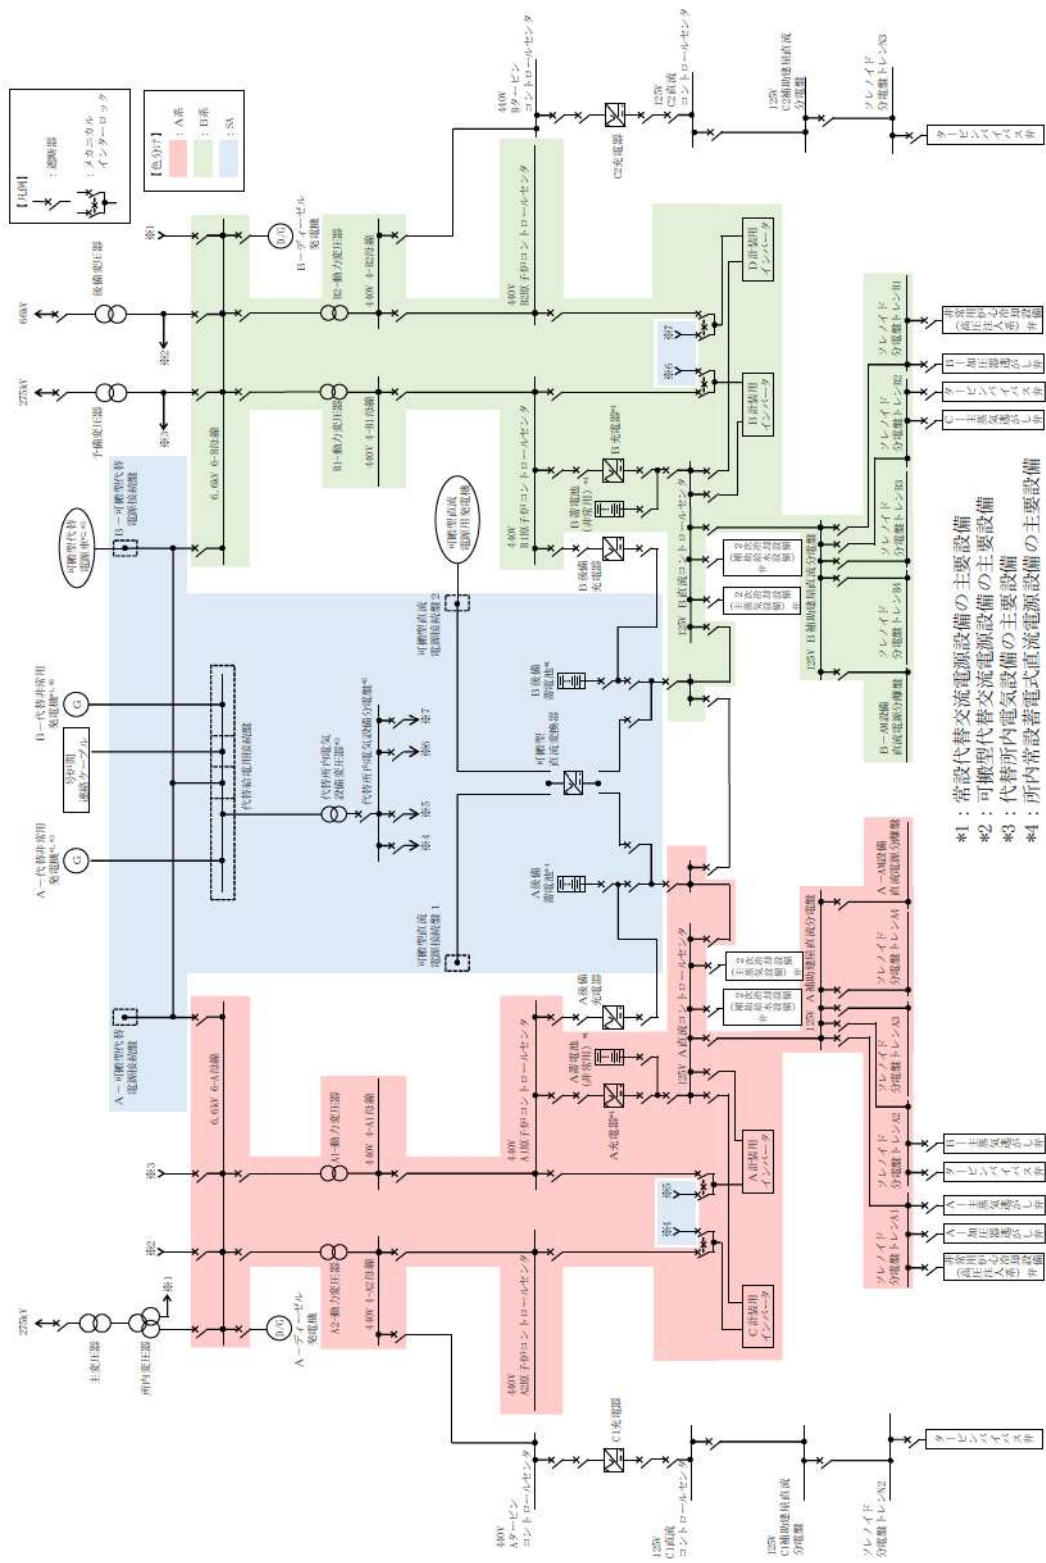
【凡例】
：遮断器
：メカニカルインターロック

【色分け】
：A系
：B系
：SA

275kV
予備変圧器
66kV
後備変圧器
※1
※2
※3
D/G
B－ディーゼル発電機
6.6kV 6-B母線
B1-動力変圧器
B2-動力変圧器
440V 4-B1母線
440V 4-B2母線
440V B1原子炉コントロールセンタ
440V B2原子炉コントロールセンタ
440V Bタービンコントロールセンタ
C2充電器
125V C2直流コントロールセンタ
125V C2補助建屋直流分電盤
ソレノイド分電盤トレンN3
タービンバイパス弁
B－可搬型代替電源接続盤
可搬型代替電源車
可搬型直流電源用発電機
可搬型直流電源接続盤2
B蓄電池（非常用）
B充電器
B後備充電器
B計装用インバータ
D計装用インバータ
※6
※7
125V B直流コントロールセンタ
125V B補助建屋直流分電盤
B－SA設備直流電源分電盤
ソレノイド分電盤トレンB1
ソレノイド分電盤トレンB2
ソレノイド分電盤トレンB3
ソレノイド分電盤トレンB4
非常用炉心冷却設備注入弁
D－加圧器逃がし弁
タービンバイパス弁
C－主蒸気逃がし弁
第2給水設備
主蒸気設備
B－代替非常用発電機
号炉間連絡ケーブル
A－代替非常用発電機
G
代替給電用接続盤
代替所内電気設備変圧器
代替所内電気設備分電盤
※4
※5
※6
※7
B後備蓄電池
A後備蓄電池
可搬型直流変換器
可搬型直流電源接続盤1
A－可搬型代替電源接続盤
6.6kV 6-A母線
A1-動力変圧器
A2-動力変圧器
440V 4-A1母線
440V 4-A2母線
440V A1原子炉コントロールセンタ
440V A2原子炉コントロールセンタ
A後備充電器
A蓄電池（非常用）
A充電器
125V A直流コントロールセンタ
125V A補助建屋直流分電盤
A－SA設備直流電源分電盤
A計装用インバータ
C計装用インバータ
※4
※5
ソレノイド分電盤トレンA1
ソレノイド分電盤トレンA2
ソレノイド分電盤トレンA3
ソレノイド分電盤トレンA4
非常用炉心冷却設備注入弁
A－加圧器逃がし弁
A－主蒸気逃がし弁
タービンバイパス弁
B－主蒸気逃がし弁
主変圧器
所内変圧器
275kV
D/G
A－ディーゼル発電機
440V Aタービンコントロールセンタ
C1充電器
125V C1直流コントロールセンタ
125V C1補助建屋直流分電盤
ソレノイド分電盤トレンN2
タービンバイパス弁

*1：常設代替交流電源設備の主要設備
*2：可搬型代替交流電源設備の主要設備
*3：代替所内電気設備の主要設備
*4：所内常設蓄電式直流電源設備の主要設備